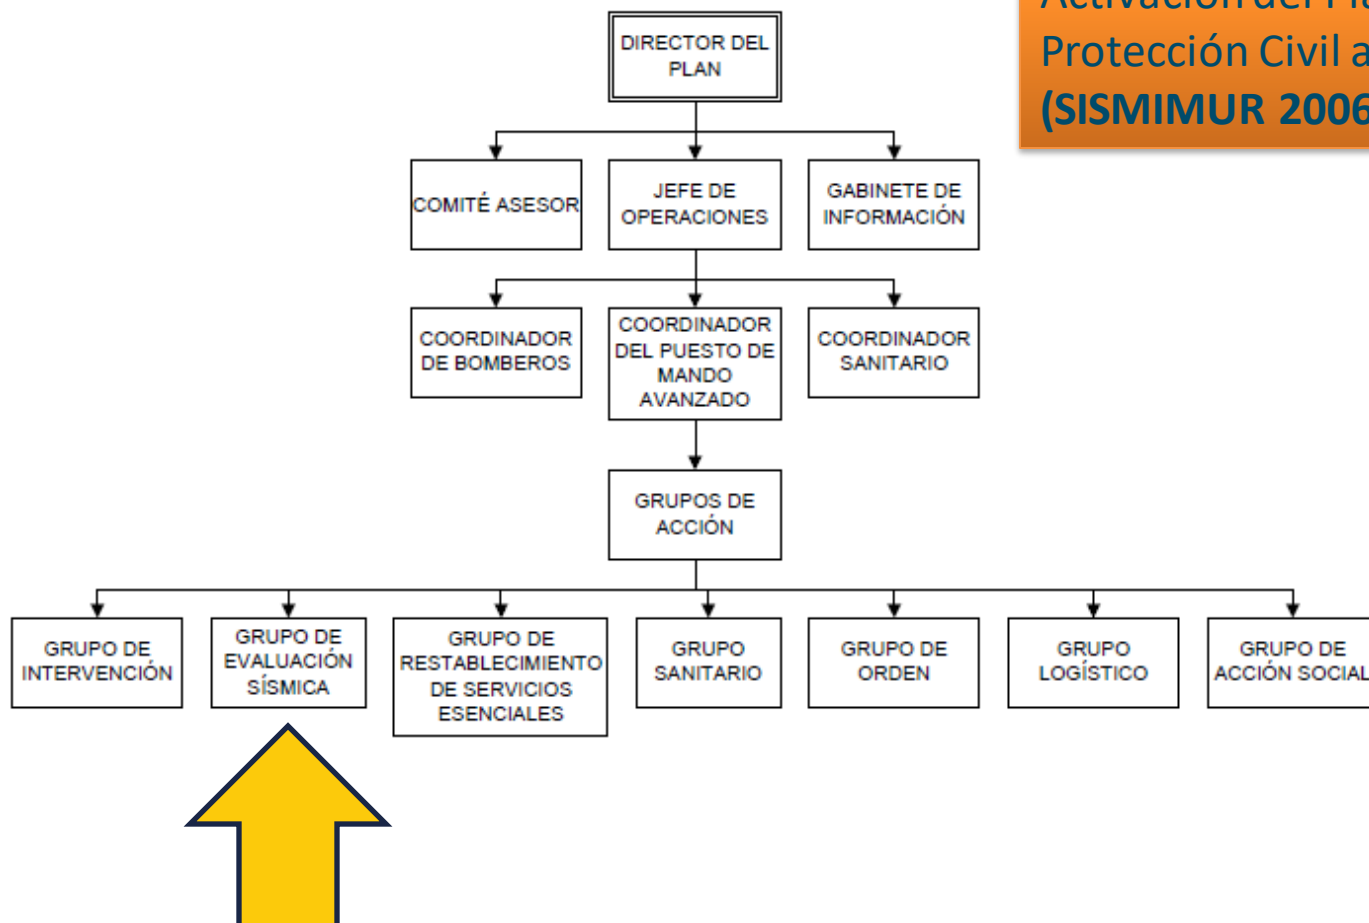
Activación del Pl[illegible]
Protección Civil a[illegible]
(SISMIMUR 2006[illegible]

DIRECTOR DEL PLAN

COMITÉ ASESOR

JEFE DE OPERACIONES

GABINETE DE INFORMACIÓN

COORDINADOR DE BOMBEROS

COORDINADOR DEL PUESTO DE MANDO AVANZADO

COORDINADOR SANITARIO

GRUPOS DE ACCIÓN

GRUPO DE INTERVENCIÓN

GRUPO DE EVALUACIÓN SÍSMICA

GRUPO DE RESTABLECIMIENTO DE SERVICIOS ESENCIALES

GRUPO SANITARIO

GRUPO DE ORDEN

GRUPO LOGÍSTICO

GRUPO DE ACCIÓN SOCIAL